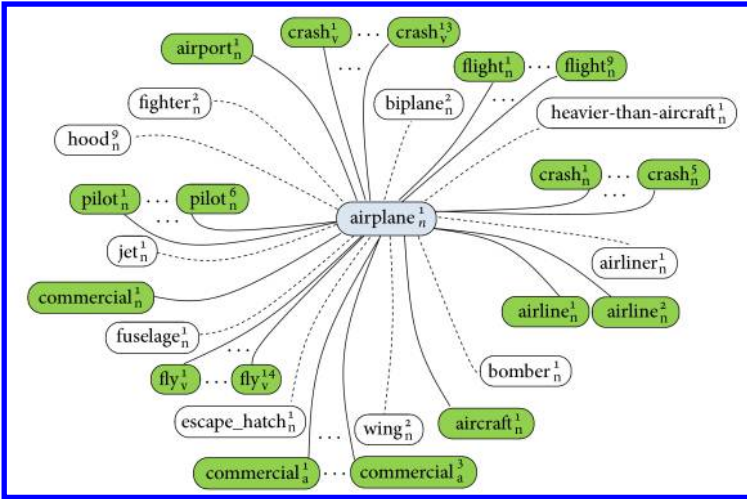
$\text{crash}_v^1$ . . . $\text{crash}_v^{13}$

$\text{airport}_n^1$

. . .

$\text{flight}_n^1$ . . . $\text{flight}_n^9$

$\text{fighter}_n^2$

$\text{biplane}_n^2$

. . .

$\text{heavier-than-aircraft}_n^1$

$\text{hood}_n^9$

$\text{crash}_n^1$ . . . $\text{crash}_n^5$

. . .

$\text{pilot}_n^1$ . . . $\text{pilot}_n^6$

. . .

$\text{airplane}_n^1$

$\text{jet}_n^1$

$\text{airliner}_n^1$

$\text{commercial}_n^1$

$\text{airline}_n^1$ $\text{airline}_n^2$

$\text{fuselage}_n^1$

. . .

$\text{fly}_v^1$ . . . $\text{fly}_v^{14}$

$\text{bomber}_n^1$

$\text{escape\_hatch}_n^1$

$\text{wing}_n^2$

$\text{aircraft}_n^1$

. . .

$\text{commercial}_a^1$ . . . $\text{commercial}_a^3$